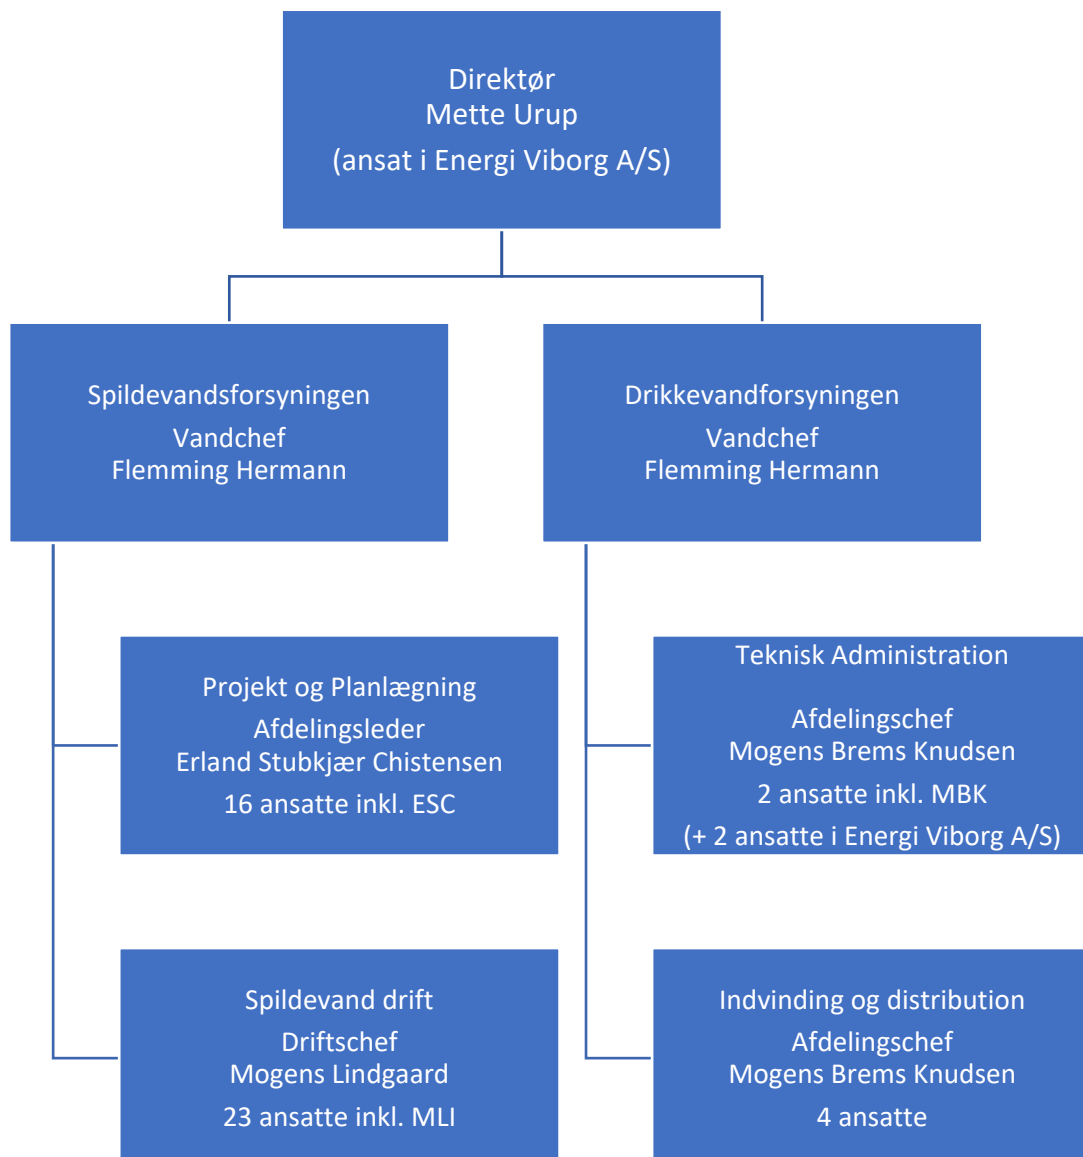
Direktør
Mette Urup
(ansat i Energi Viborg A/S)

Spildevandsforsyningen
Vandchef
Flemming Hermann

Projekt og Planlægning
Afdelingsleder
Erland Stubkjær Chistensen
16 ansatte inkl. ESC

Spildevand drift
Driftschef
Mogens Lindgaard
23 ansatte inkl. MLI

Drikkevandforsyningen
Vandchef
Flemming Hermann

Teknisk Administration

Afdelingschef
Mogens Brems Knudsen
2 ansatte inkl. MBK
(+ 2 ansatte i Energi Viborg A/S)

Indvinding og distribution
Afdelingschef
Mogens Brems Knudsen
4 ansatte